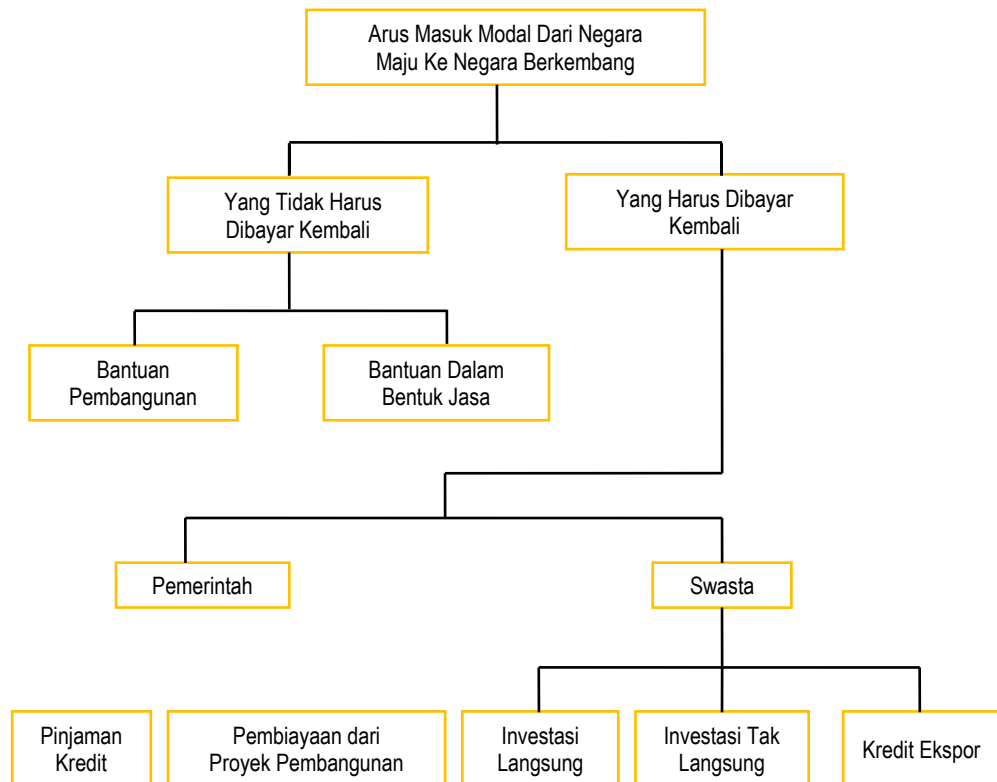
Arus Masuk Modal Dari Negara Maju Ke Negara Berkembang

Yang Tidak Harus Dibayar Kembali

Yang Harus Dibayar Kembali

Bantuan Pembangunan

Bantuan Dalam Bentuk Jasa

Pemerintah

Swasta

Pinjaman Kredit

Pembiayaan dari Proyek Pembangunan

Investasi Langsung

Investasi Tak Langsung

Kredit Ekspor